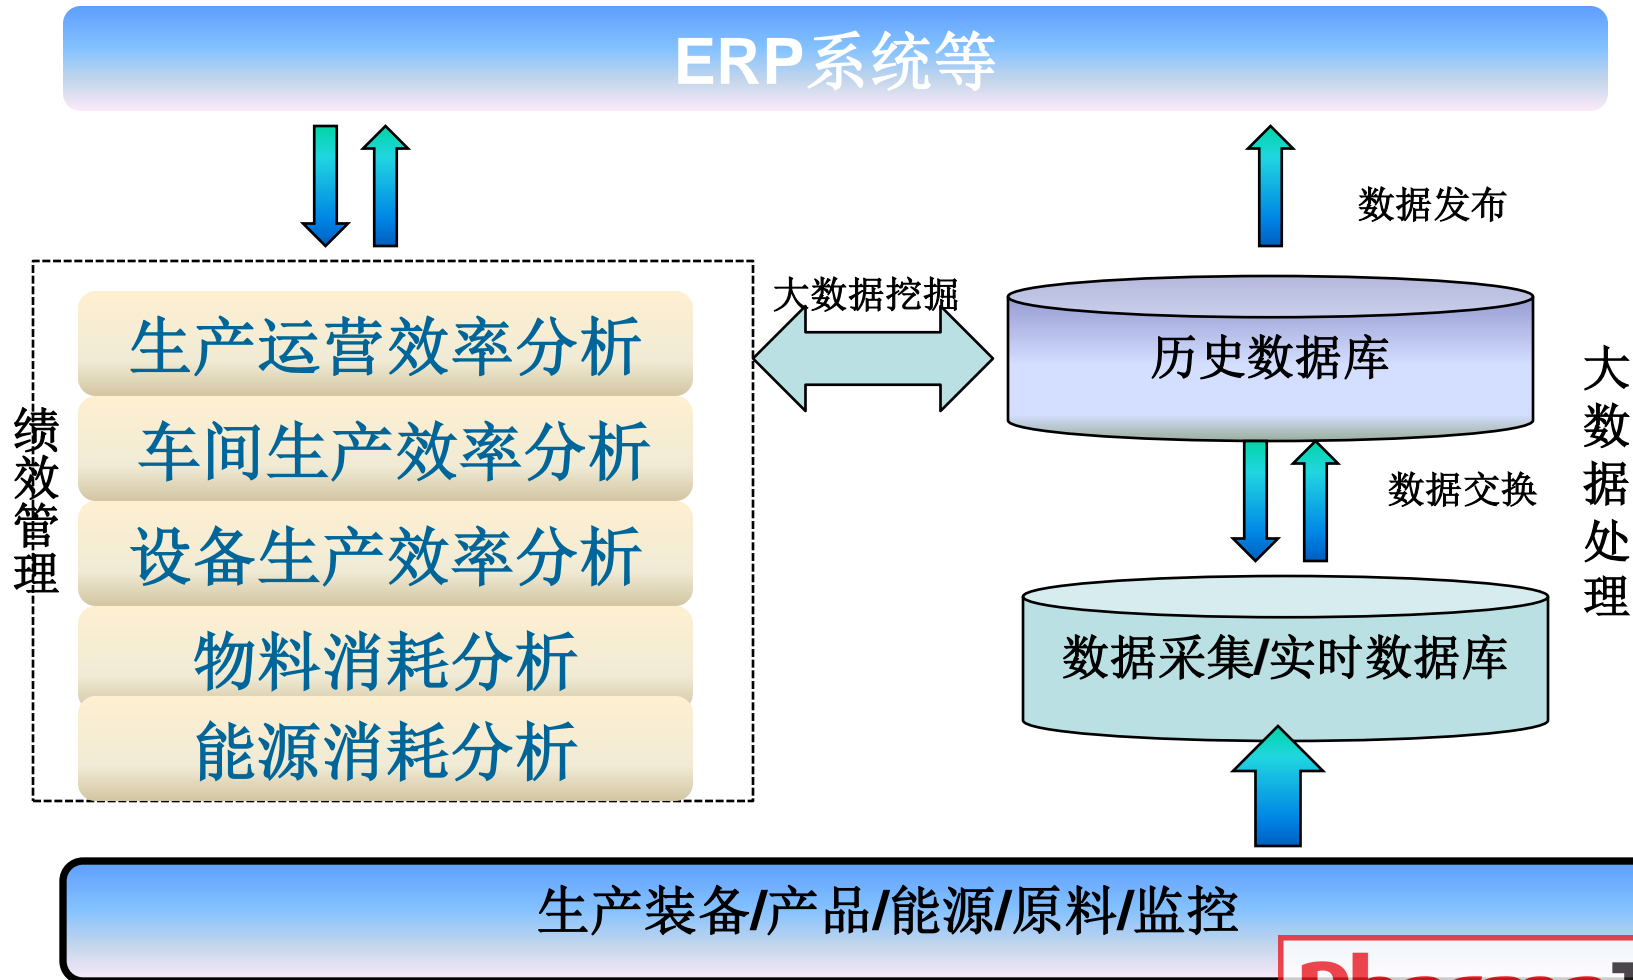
ERP系统等

数据发布

绩效管理

生产运营效率分析

车间生产效率分析

设备生产效率分析

物料消耗分析

能源消耗分析

大数据挖掘

历史数据库

数据交换

数据采集/实时数据库

大数据处理

生产装备/产品/能源/原料/监控

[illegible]